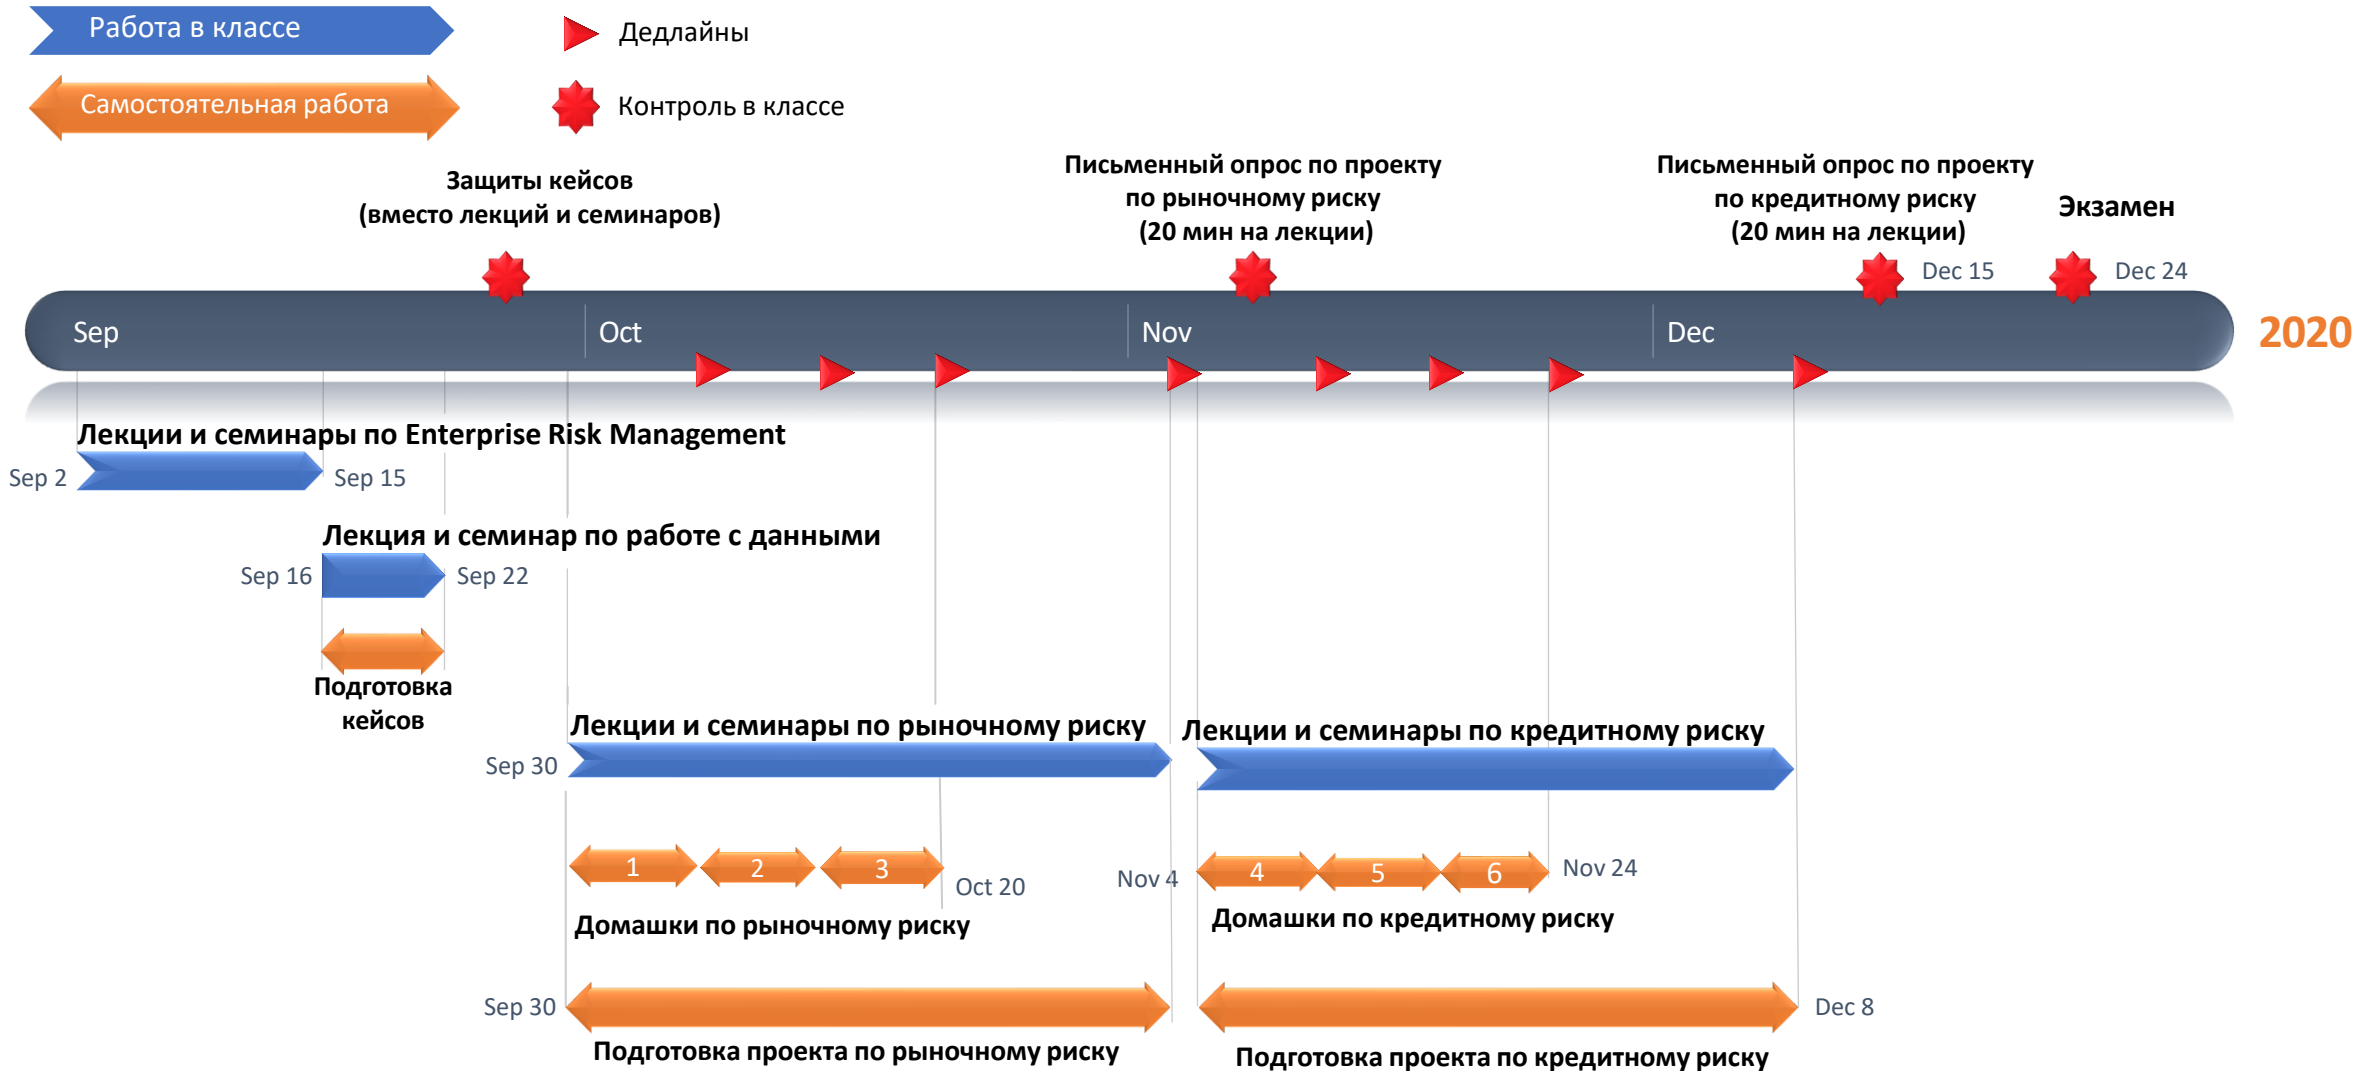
Работа в классе

Дедлайны

Самостоятельная работа

Контроль в классе

Защиты кейсов (вместо лекций и семинаров)

Письменный опрос по проекту по рыночному риску (20 мин на лекции)

Письменный опрос по проекту по кредитному риску (20 мин на лекции)

Экзамен

Dec 15

Dec 24

Sep

Oct

Nov

Dec

2020

Лекции и семинары по Enterprise Risk Management

Sep 2

Sep 15

Лекция и семинар по работе с данными

Sep 16

Sep 22

Подготовка кейсов

Лекции и семинары по рыночному риску

Лекции и семинары по кредитному риску

Sep 30

1

2

3

Oct 20

Nov 4

4

5

6

Nov 24

Домашки по рыночному риску

Домашки по кредитному риску

Sep 30

Dec 8

Подготовка проекта по рыночному риску

Подготовка проекта по кредитному риску